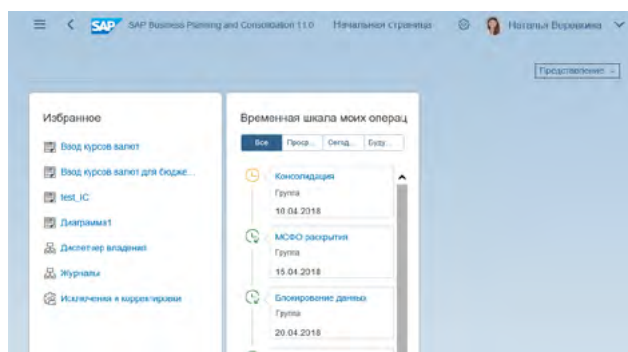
SAP SAP Business Planning and Consolidation 11.0 Начальная страница Наталья Воронкина

Представление

Избранное

Ввод курсов валют

Ввод курсов валют для бюдже...

test_IC

Диаграмма1

Диспетчер владения

Журналы

Исключения и корректировки

Временная шкала моих операц

Все Проср... Сегод... Буду...

Консолидация
Группа
10.04.2018

МСФО раскрытия
Группа
15.04.2018

Блокирование данных
Группа
20.04.2018